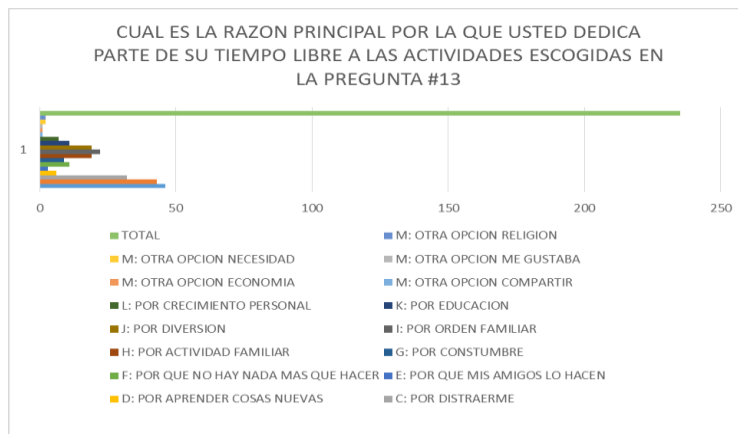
CUAL ES LA RAZON PRINCIPAL POR LA QUE USTED DEDICA PARTE DE SU TIEMPO LIBRE A LAS ACTIVIDADES ESCOGIDAS EN LA PREGUNTA #13

1

0
50
100
150
200
250

TOTAL
M: OTRA OPCION RELIGION
M: OTRA OPCION NECESIDAD
M: OTRA OPCION ME GUSTABA
M: OTRA OPCION ECONOMIA
M: OTRA OPCION COMPARTIR
L: POR CRECIMIENTO PERSONAL
K: POR EDUCACION
J: POR DIVERSION
I: POR ORDEN FAMILIAR
H: POR ACTIVIDAD FAMILIAR
G: POR CONSTUMBRE
F: POR QUE NO HAY NADA MAS QUE HACER
E: POR QUE MIS AMIGOS LO HACEN
D: POR APRENDER COSAS NUEVAS
C: POR DISTRAERME